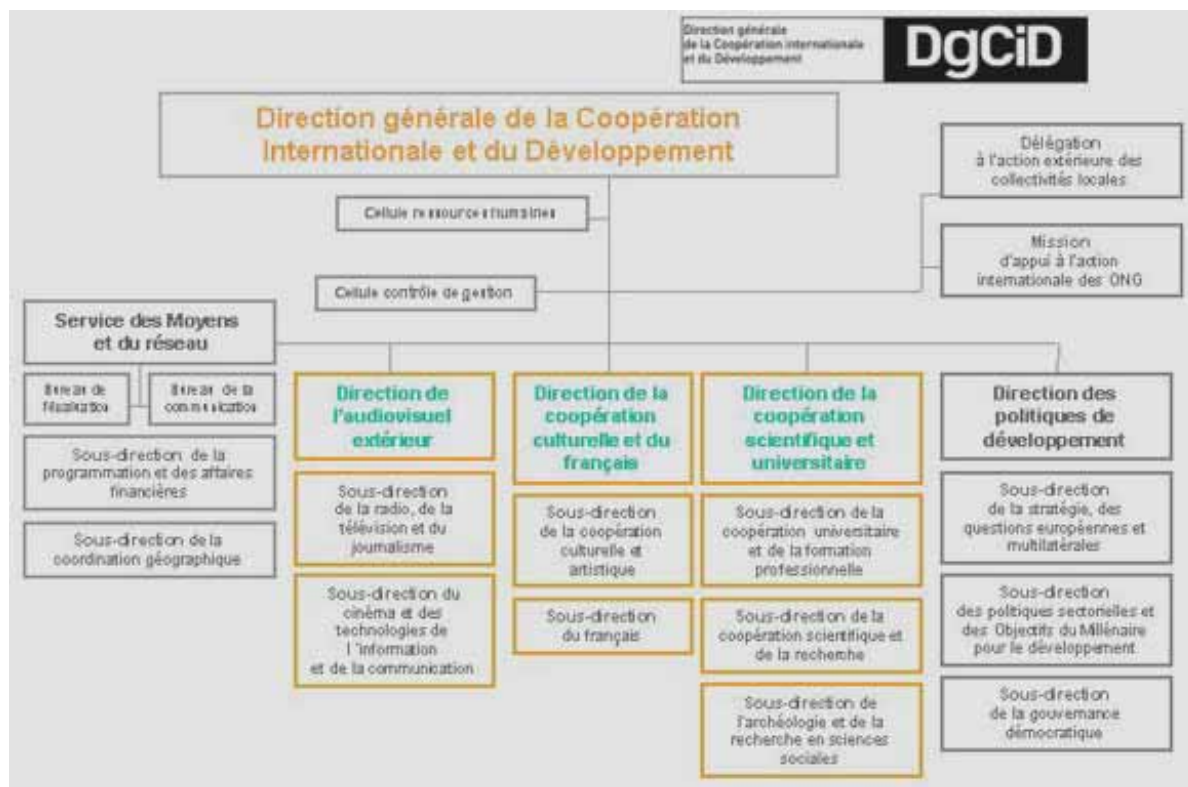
Direction générale de la Coopération internationale et du Développement

DgCiD

Direction générale de la Coopération Internationale et du Développement

Délégation à l'action extérieure des collectivités locales

Cellule ressources humaines

Mission d'appui à l'action internationale des ONG

Cellule contrôle de gestion

Service des Moyens et du réseau

Bureau de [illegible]

Bureau de la communication

Sous-direction de la programmation et des affaires financières

Sous-direction de la coordination géographique

Direction de l'audiovisuel extérieur

Sous-direction de la radio, de la télévision et du journalisme

Sous-direction du cinéma et des technologies de l'information et de la communication

Direction de la coopération culturelle et du français

Sous-direction de la coopération culturelle et artistique

Sous-direction du français

Direction de la coopération scientifique et universitaire

Sous-direction de la coopération universitaire et de la formation professionnelle

Sous-direction de la coopération scientifique et de la recherche

Sous-direction de l'archéologie et de la recherche en sciences sociales

Direction des politiques de développement

Sous-direction de la stratégie, des questions européennes et multilatérales

Sous-direction des politiques sectorielles et des Objectifs du Millénaire pour le développement

Sous-direction de la gouvernance démocratique